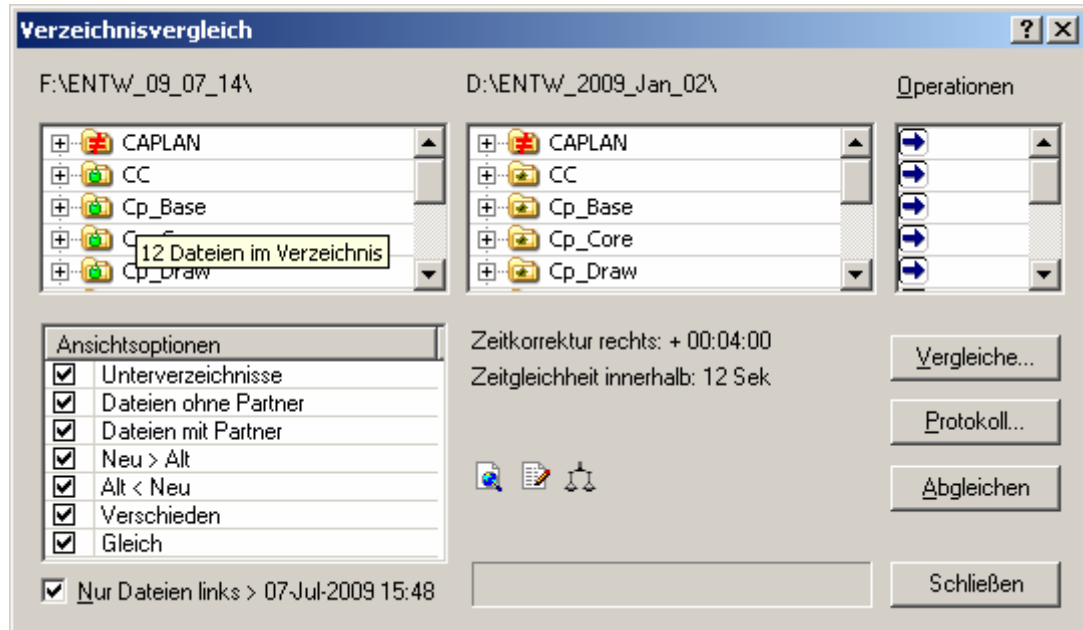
Verzeichnisvergleich

? X

F:\ENTW_09_07_14\

D:\ENTW_2009_Jan_02\

Operationen

CAPLAN
CC
Cp_Base
Cp_C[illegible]
12 Dateien im Verzeichnis
Cp_Draw

CAPLAN
CC
Cp_Base
Cp_Core
Cp_Draw

| Ansichtsoptionen |
|---|
| ☑ Unterverzeichnisse |
| ☑ Dateien ohne Partner |
| ☑ Dateien mit Partner |
| ☑ Neu > Alt |
| ☑ Alt < Neu |
| ☑ Verschieden |
| ☑ Gleich |

Zeitkorrektur rechts: + 00:04:00

Zeitgleichheit innerhalb: 12 Sek

Vergleiche...

Protokoll...

Abgleichen

☑ Nur Dateien links > 07-Jul-2009 15:48

Schließen